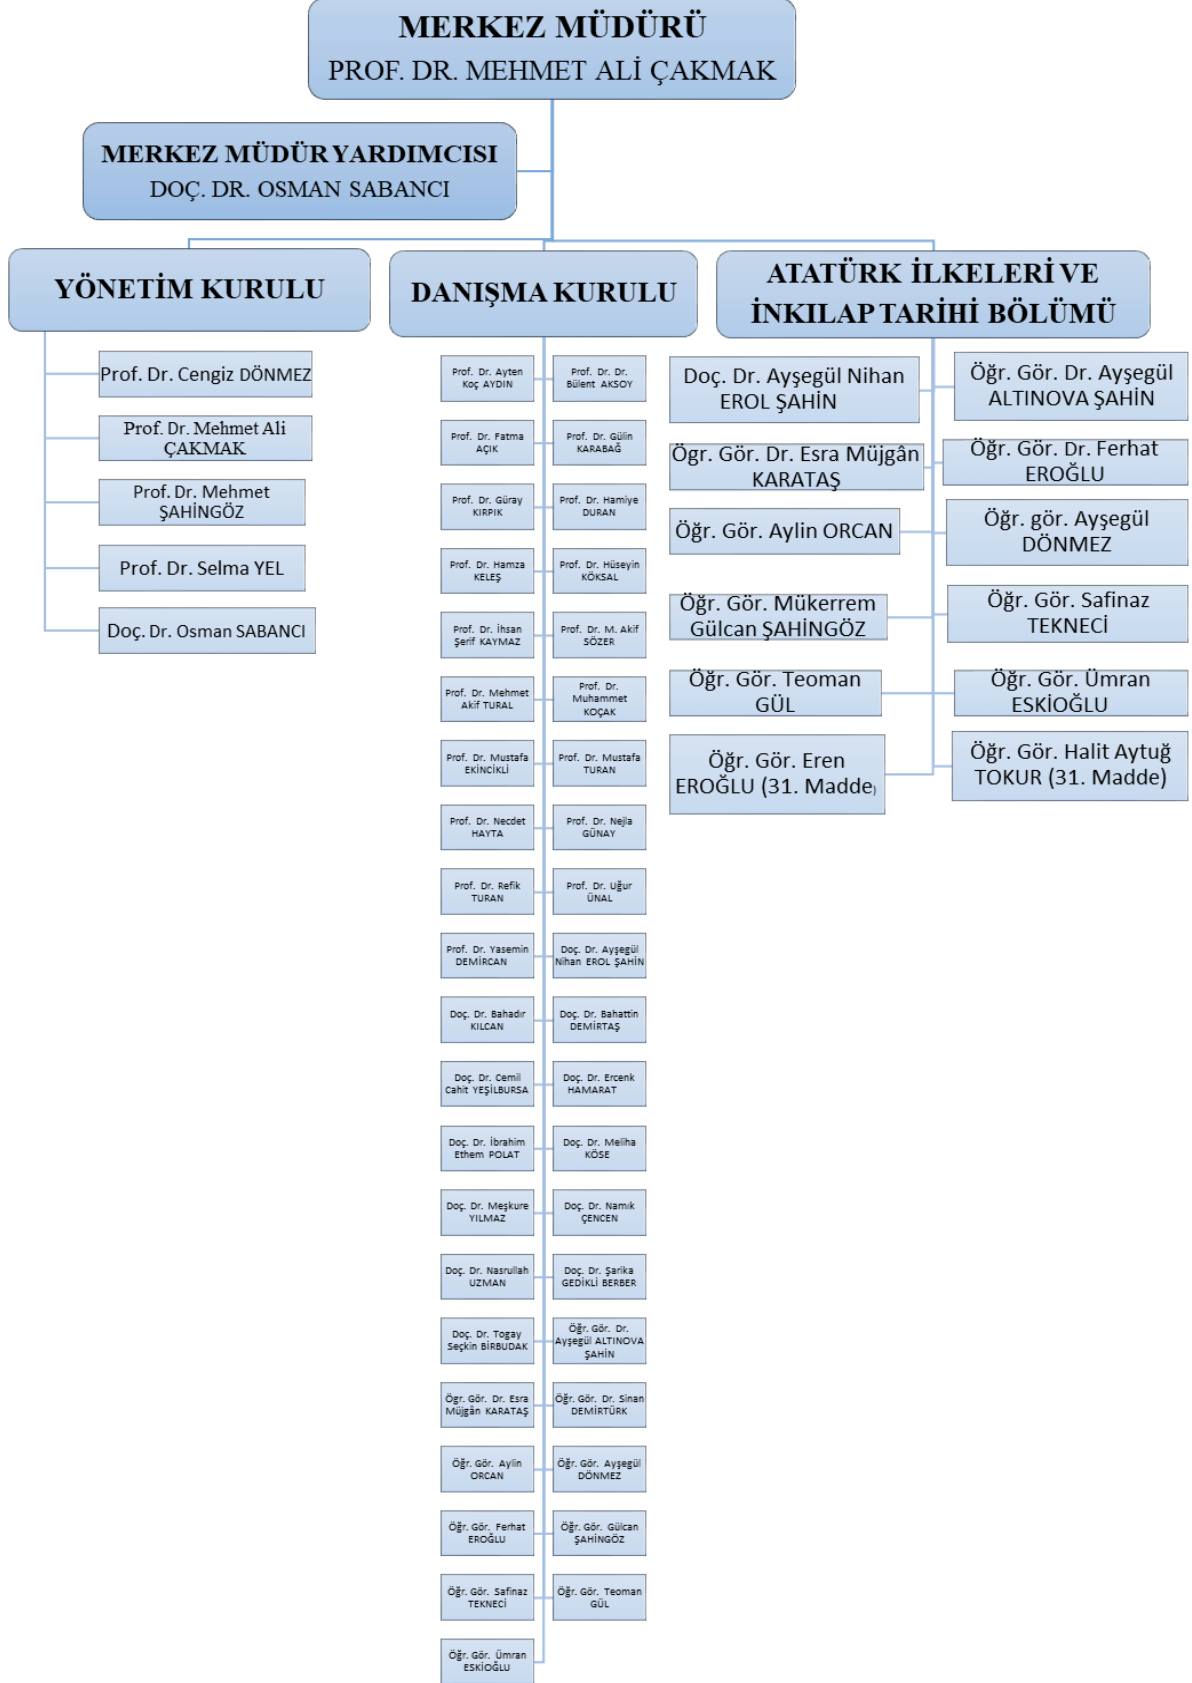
MERKEZ MÜDÜRÜ
PROF. DR. MEHMET ALİ ÇAKMAK

MERKEZ MÜDÜR YARDIMCISI
DOÇ. DR. OSMAN SABANCI

YÖNETİM KURULU

Prof. Dr. Cengiz DÖNMEZ
Prof. Dr. Mehmet Ali ÇAKMAK
Prof. Dr. Mehmet ŞAHİNGÖZ
Prof. Dr. Selma YEL
Doç. Dr. Osman SABANCI

DANIŞMA KURULU

Prof. Dr. Ayten Koç AYDIN
Prof. Dr. Dr. Bülent AKSOY
Prof. Dr. Fatma AÇIK
Prof. Dr. Gülin KARABAĞ
Prof. Dr. Güray KIRPIK
Prof. Dr. Hamiye DURAN
Prof. Dr. Hamza KELEŞ
Prof. Dr. Hüseyin KÖKSAL
Prof. Dr. İhsan Şerif KAYMAZ
Prof. Dr. M. Akif SÖZER
Prof. Dr. Mehmet Akif TURAL
Prof. Dr. Muhammet KOÇAK
Prof. Dr. Mustafa EKİNCİKLİ
Prof. Dr. Mustafa TURAN
Prof. Dr. Necdet HAYTA
Prof. Dr. Nejla GÜNAY
Prof. Dr. Refik TURAN
Prof. Dr. Uğur ÜNAL
Prof. Dr. Yasemin DEMİRCAN
Doç. Dr. Ayşegül Nihan EROL ŞAHİN
Doç. Dr. Bahadır KILCAN
Doç. Dr. Bahattin DEMİRTAŞ
Doç. Dr. Cemil Cahit YEŞİLBURSA
Doç. Dr. Ercenk HAMARAT
Doç. Dr. İbrahim Ethem POLAT
Doç. Dr. Meliha KÖSE
Doç. Dr. Meşkure YILMAZ
Doç. Dr. Namık ÇENCEN
Doç. Dr. Nasrullah UZMAN
Doç. Dr. Şarika GEDİKLİ BERBER
Doç. Dr. Togay Seçkin BİRBUDAK
Öğr. Gör. Dr. Ayşegül ALTINOVA ŞAHİN
Öğr. Gör. Dr. Esra Müjgân KARATAŞ
Öğr. Gör. Dr. Sinan DEMİRTÜRK
Öğr. Gör. Aylin ORCAN
Öğr. Gör. Ayşegül DÖNMEZ
Öğr. Gör. Ferhat EROĞLU
Öğr. Gör. Gülcan ŞAHİNGÖZ
Öğr. Gör. Safinaz TEKNECİ
Öğr. Gör. Teoman GÜL
Öğr. Gör. Ümran ESKİOĞLU

ATATÜRK İLKELERİ VE İNKILAP TARİHİ BÖLÜMÜ

Doç. Dr. Ayşegül Nihan EROL ŞAHİN
Öğr. Gör. Dr. Ayşegül ALTINOVA ŞAHİN
Öğr. Gör. Dr. Esra Müjgân KARATAŞ
Öğr. Gör. Dr. Ferhat EROĞLU
Öğr. Gör. Aylin ORCAN
Öğr. gör. Ayşegül DÖNMEZ
Öğr. Gör. Mükerrem Gülcan ŞAHİNGÖZ
Öğr. Gör. Safinaz TEKNECİ
Öğr. Gör. Teoman GÜL
Öğr. Gör. Ümran ESKİOĞLU
Öğr. Gör. Eren EROĞLU (31. Madde)
Öğr. Gör. Halit Aytuğ TOKUR (31. Madde)